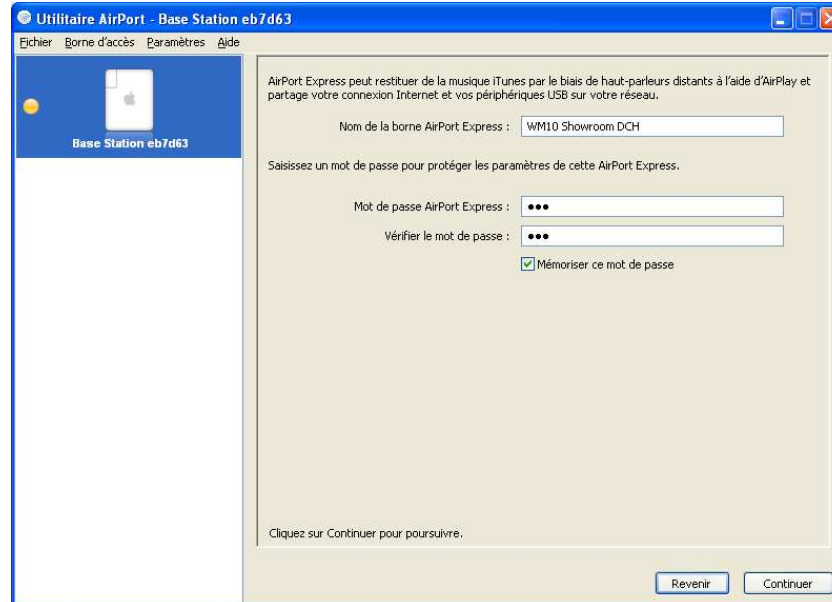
Utilitaire AirPort - Base Station eb7d63

Fichier Borne d'accès Paramètres Aide

Base Station eb7d63

AirPort Express peut restituer de la musique iTunes par le biais de haut-parleurs distants à l'aide d'AirPlay et partage votre connexion Internet et vos périphériques USB sur votre réseau.

Nom de la borne AirPort Express : WM10 Showroom DCH

Saisissez un mot de passe pour protéger les paramètres de cette AirPort Express.

Mot de passe AirPort Express : •••

Vérifier le mot de passe : •••

Mémoriser ce mot de passe

Cliquez sur Continuer pour poursuivre.

Revenir

Continuer